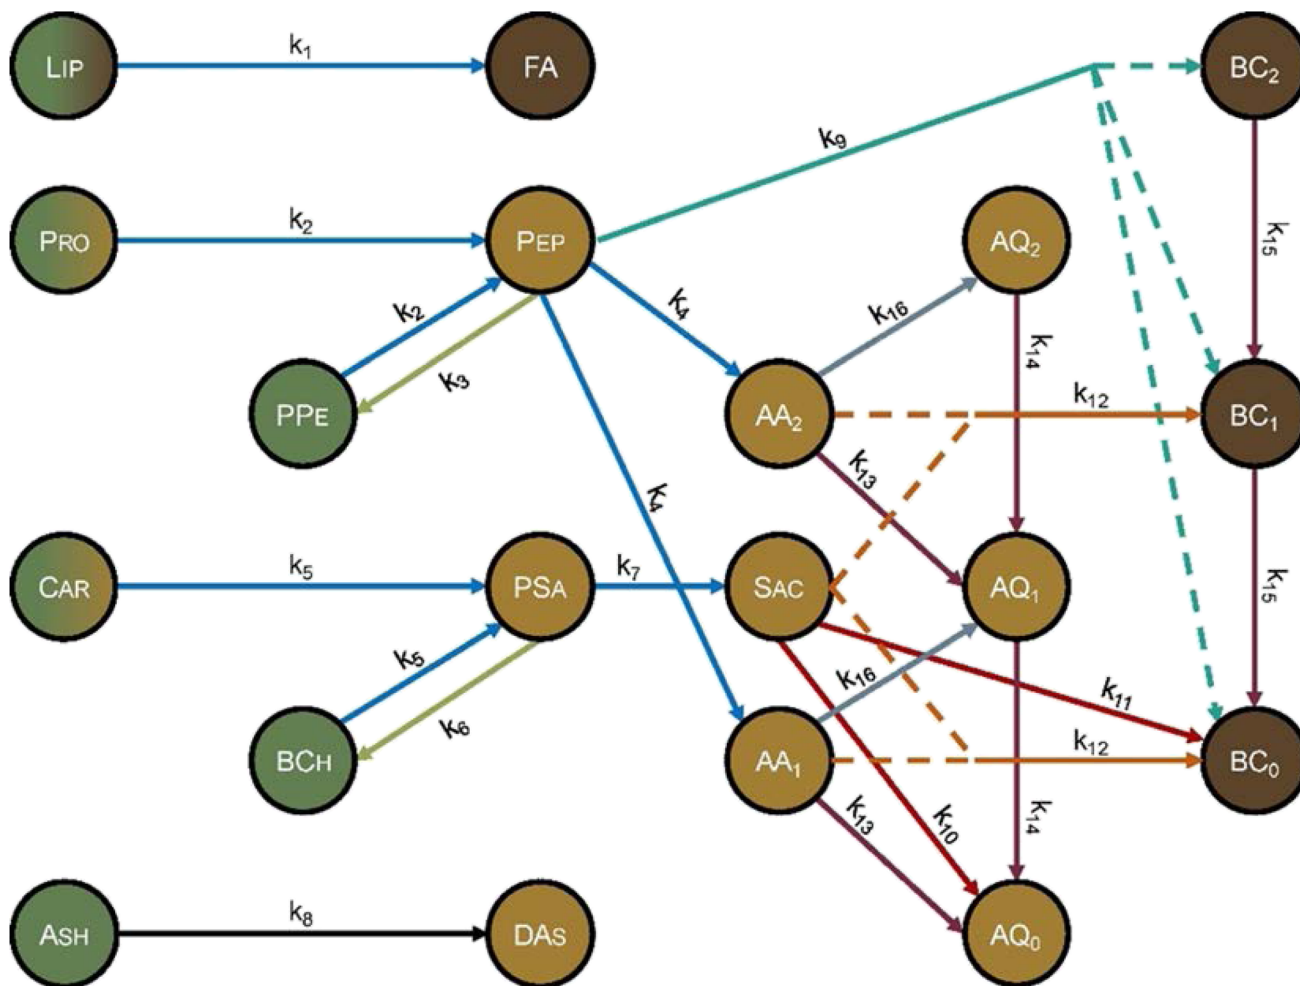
LIP
$k_1$
FA
BC$_2$
$k_9$
PRO
$k_2$
PEP
AQ$_2$
$k_{15}$
$k_2$
$k_4$
$k_{16}$
$k_{14}$
$k_3$
PPE
AA$_2$
$k_{12}$
BC$_1$
$k_{13}$
$k_4$
CAR
$k_5$
PSA
$k_7$
SAC
AQ$_1$
$k_{15}$
$k_5$
$k_{16}$
$k_{11}$
$k_6$
BCH
AA$_1$
$k_{12}$
BC$_0$
$k_{13}$
$k_{10}$
$k_{14}$
ASH
$k_8$
DAS
AQ$_0$